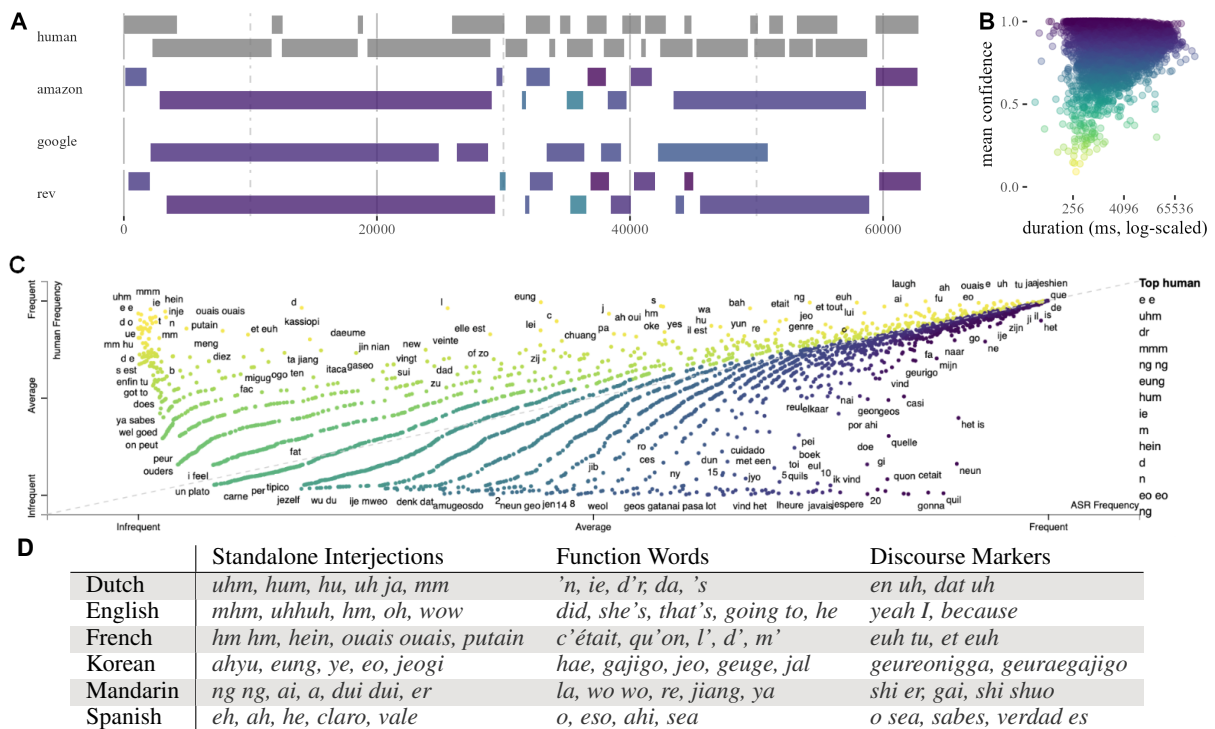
A

human

amazon

google

rev

0 20000 40000 60000

B

mean confidence

1.0
0.5
0.0

256 4096 65536

duration (ms, log-scaled)

C

Frequent
human Frequency
Average
Infrequent

uhm mmm e e ie hein d o t n inje ue mm mm hu d e s est enfin tu got to does ya sabes wel goed on peut peur ouders un plato ouais ouais putain meng diez b fac d kassiopi et euh migug ogo ten ta jiang itaca gaseo daeume jin nian new vingt sui zu l elle est veinte dad of zo zij eung lei c j chuang pa ah oui s hm oke yes wa hu il est bah yun re etait ng jeo genre et tout lui euh laugh ai ah fu ouais e eo uh tu jaajeshien que de zijn il is ij het go ije ne fa naar mijn geurigo vind reul elkaar nai geongeos casi por ahi het is doe quelle gi pei boek toi eul cuidado met een jyo 5 quils 10 ik vind quon cetait neun 20 gonna quil i feel carne per tipico jezelf wu du ije mweo denk dat amugeosdo 2 neun geo jen 14 8 jib ro ces ny weol geos gatanai pasa lot dun 15 vind het lheure javais jespere fat

Top human
e e
uhm
dr
mmm
ng ng
eung
hum
ie
m
hein
d
n
eo eo
ng

Infrequent Average Frequent
ASR Frequency

D

| | Standalone Interjections | Function Words | Discourse Markers |
|---|---|---|---|
| Dutch | uhm, hum, hu, uh ja, mm | ’n, ie, d’r, da, ’s | en uh, dat uh |
| English | mhm, uhhuh, hm, oh, wow | did, she’s, that’s, going to, he | yeah I, because |
| French | hm hm, hein, ouais ouais, putain | c’était, qu’on, l’, d’, m’ | euh tu, et euh |
| Korean | ahyu, eung, ye, eo, jeogi | hae, gajigo, jeo, geuge, jal | geureonigga, geuraegajigo |
| Mandarin | ng ng, ai, a, dui dui, er | la, wo wo, re, jiang, ya | shi er, gai, shi shuo |
| Spanish | eh, ah, he, claro, vale | o, eso, ahi, sea | o sea, sabes, verdad es |